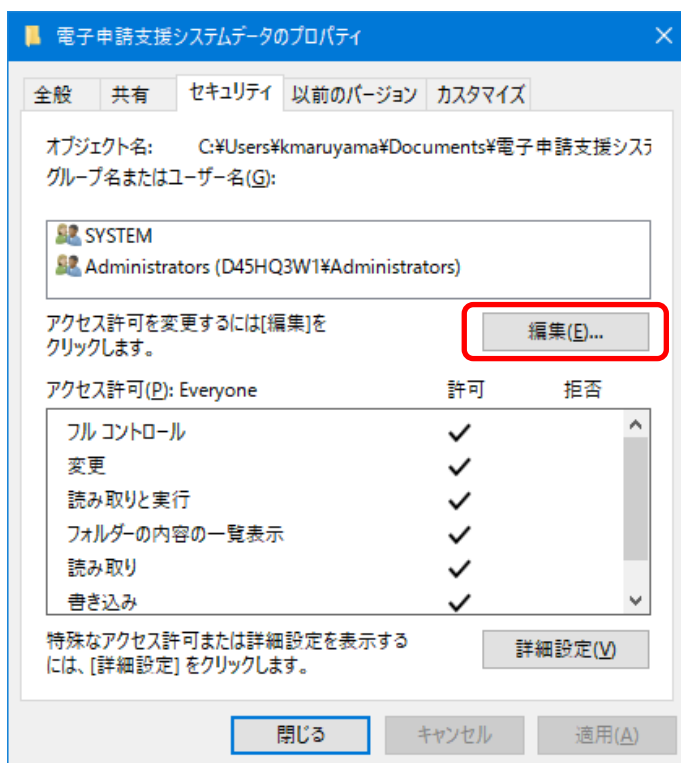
電子申請支援システムデータのプロパティ

全般 共有 セキュリティ 以前のバージョン カスタマイズ

オブジェクト名: C:¥Users¥kmaruyama¥Documents¥電子申請支援シス

グループ名またはユーザー名(G):

SYSTEM
Administrators (D45HQ3W1¥Administrators)

アクセス許可を変更するには[編集]をクリックします。

編集(E)...

アクセス許可(P): Everyone 許可 拒否

| | 許可 | 拒否 |
|---|---|---|
| フル コントロール | ✓ | |
| 変更 | ✓ | |
| 読み取りと実行 | ✓ | |
| フォルダーの内容の一覧表示 | ✓ | |
| 読み取り | ✓ | |
| 書き込み | ✓ | |

特殊なアクセス許可または詳細設定を表示するには、[詳細設定] をクリックします。

詳細設定(V)

閉じる キャンセル 適用(A)